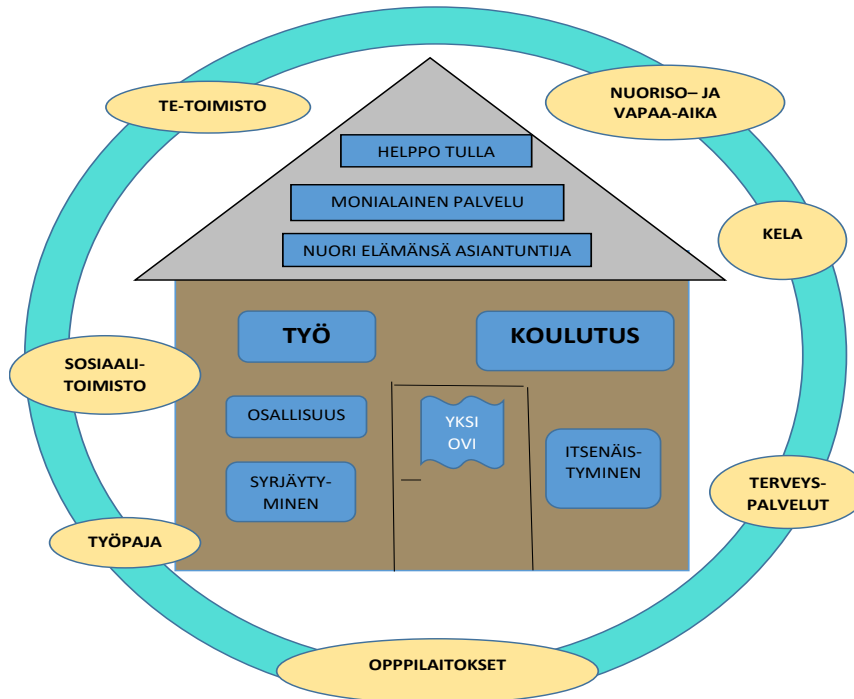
TE-TOIMISTO

NUORISO– JA VAPAA-AIKA

HELPPO TULLA

MONIALAINEN PALVELU

NUORI ELÄMÄNSÄ ASIANTUNTIJA

KELA

TYÖ

KOULUTUS

SOSIAALI-TOIMISTO

OSALLISUUS

YKSI OVI

ITSENÄIS-TYMINEN

SYRJÄYTY-MINEN

TERVEYS-PALVELUT

TYÖPAJA

OPPPILAITOKSET